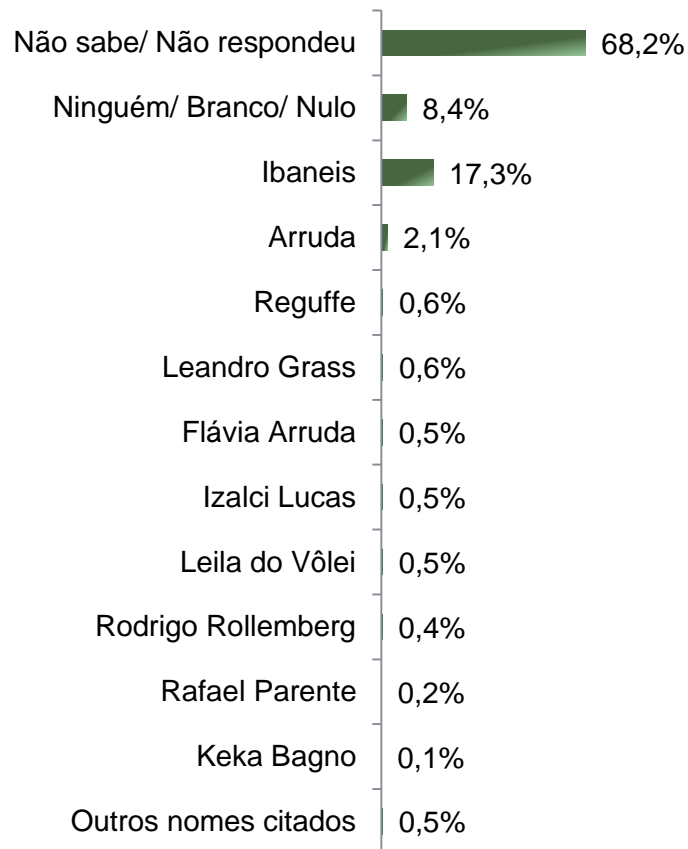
| | |
|---|---|
| Não sabe/ Não respondeu | 68,2% |
| Ninguém/ Branco/ Nulo | 8,4% |
| Ibaneis | 17,3% |
| Arruda | 2,1% |
| Reguffe | 0,6% |
| Leandro Grass | 0,6% |
| Flávia Arruda | 0,5% |
| Izalci Lucas | 0,5% |
| Leila do Vôlei | 0,5% |
| Rodrigo Rollemberg | 0,4% |
| Rafael Parente | 0,2% |
| Keka Bagno | 0,1% |
| Outros nomes citados | 0,5% |